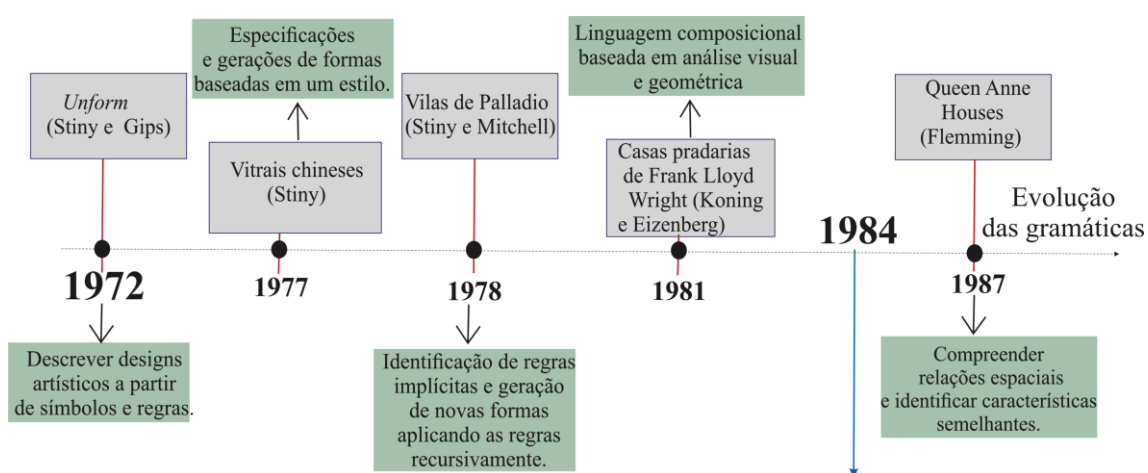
Unform
(Stiny e Gips)

1972

Descrever designs artísticos a partir de símbolos e regras.

Especificações e gerações de formas baseadas em um estilo.

Vitrais chineses
(Stiny)

1977

Vilas de Palladio
(Stiny e Mitchell)

1978

Identificação de regras implícitas e geração de novas formas aplicando as regras recursivamente.

Linguagem composicional baseada em análise visual e geométrica

Casas pradarias de Frank Lloyd Wright (Koning e Eizenberg)

1981

1984

Queen Anne Houses
(Flemming)

1987

Compreender relações espaciais e identificar características semelhantes.

Evolução das gramáticas